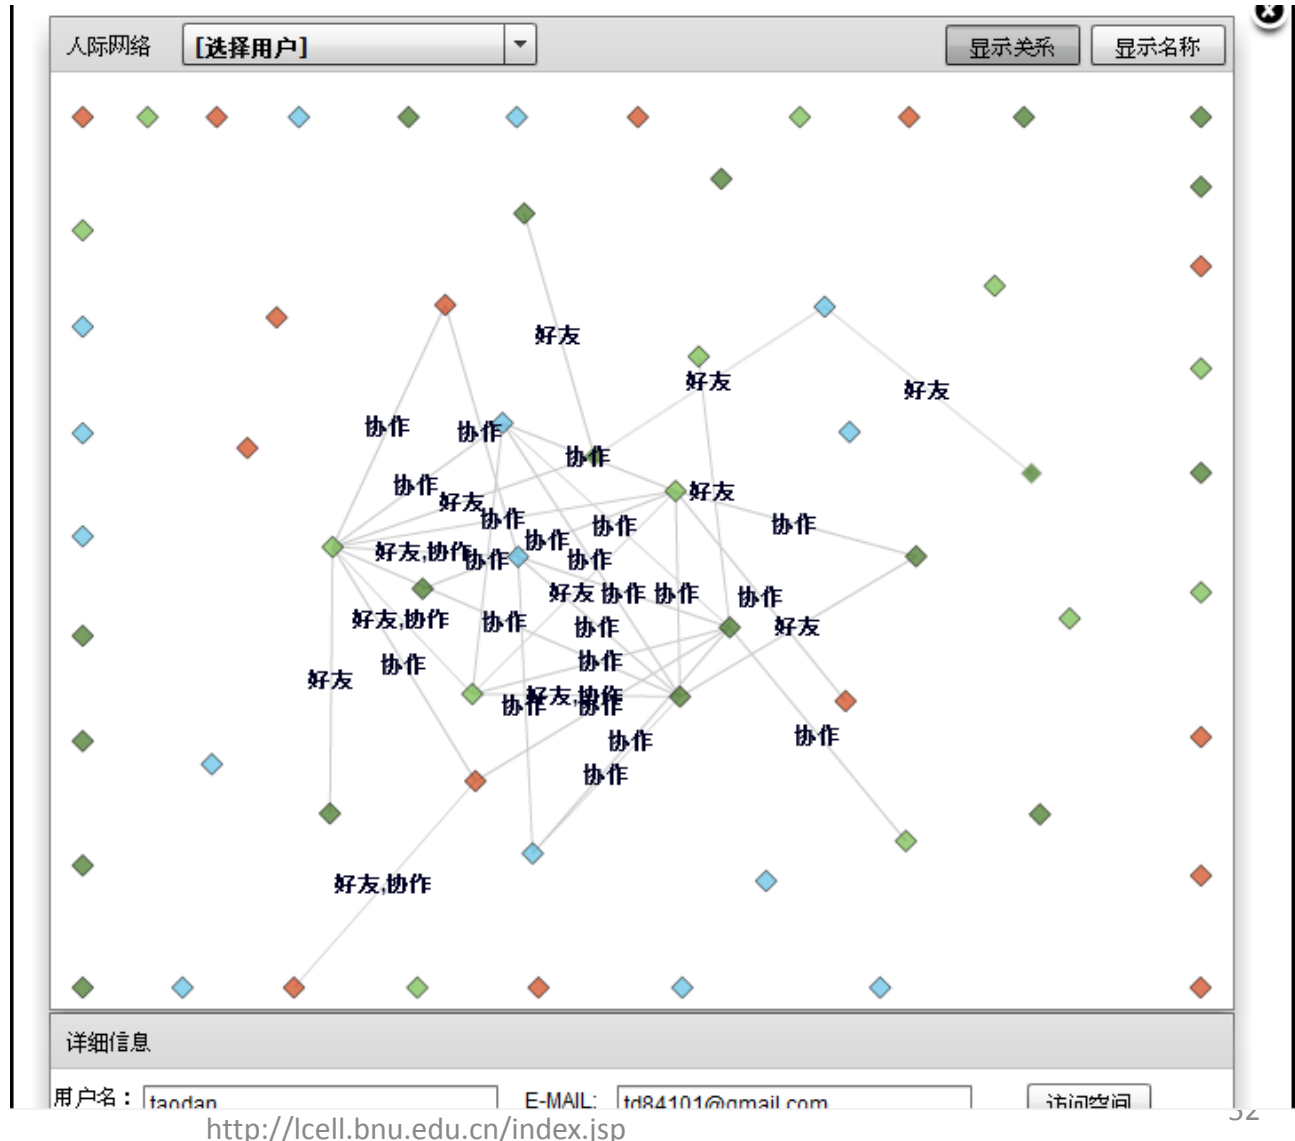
人际网络 [选择用户] 显示关系 显示名称

好友
好友
好友
协作 协作
协作
协作
好友
好友
协作
协作
协作
协作
好友,协作
协作
协作
协作
好友 协作 协作
协作
好友,协作
协作
协作
好友
协作
协作
好友
协作
好友,协作
协作
协作
协作
协作
好友,协作

详细信息

用户名： taodan E-MAIL: td84101@gmail.com 访问空间

http://lcell.bnu.edu.cn/index.jsp

32